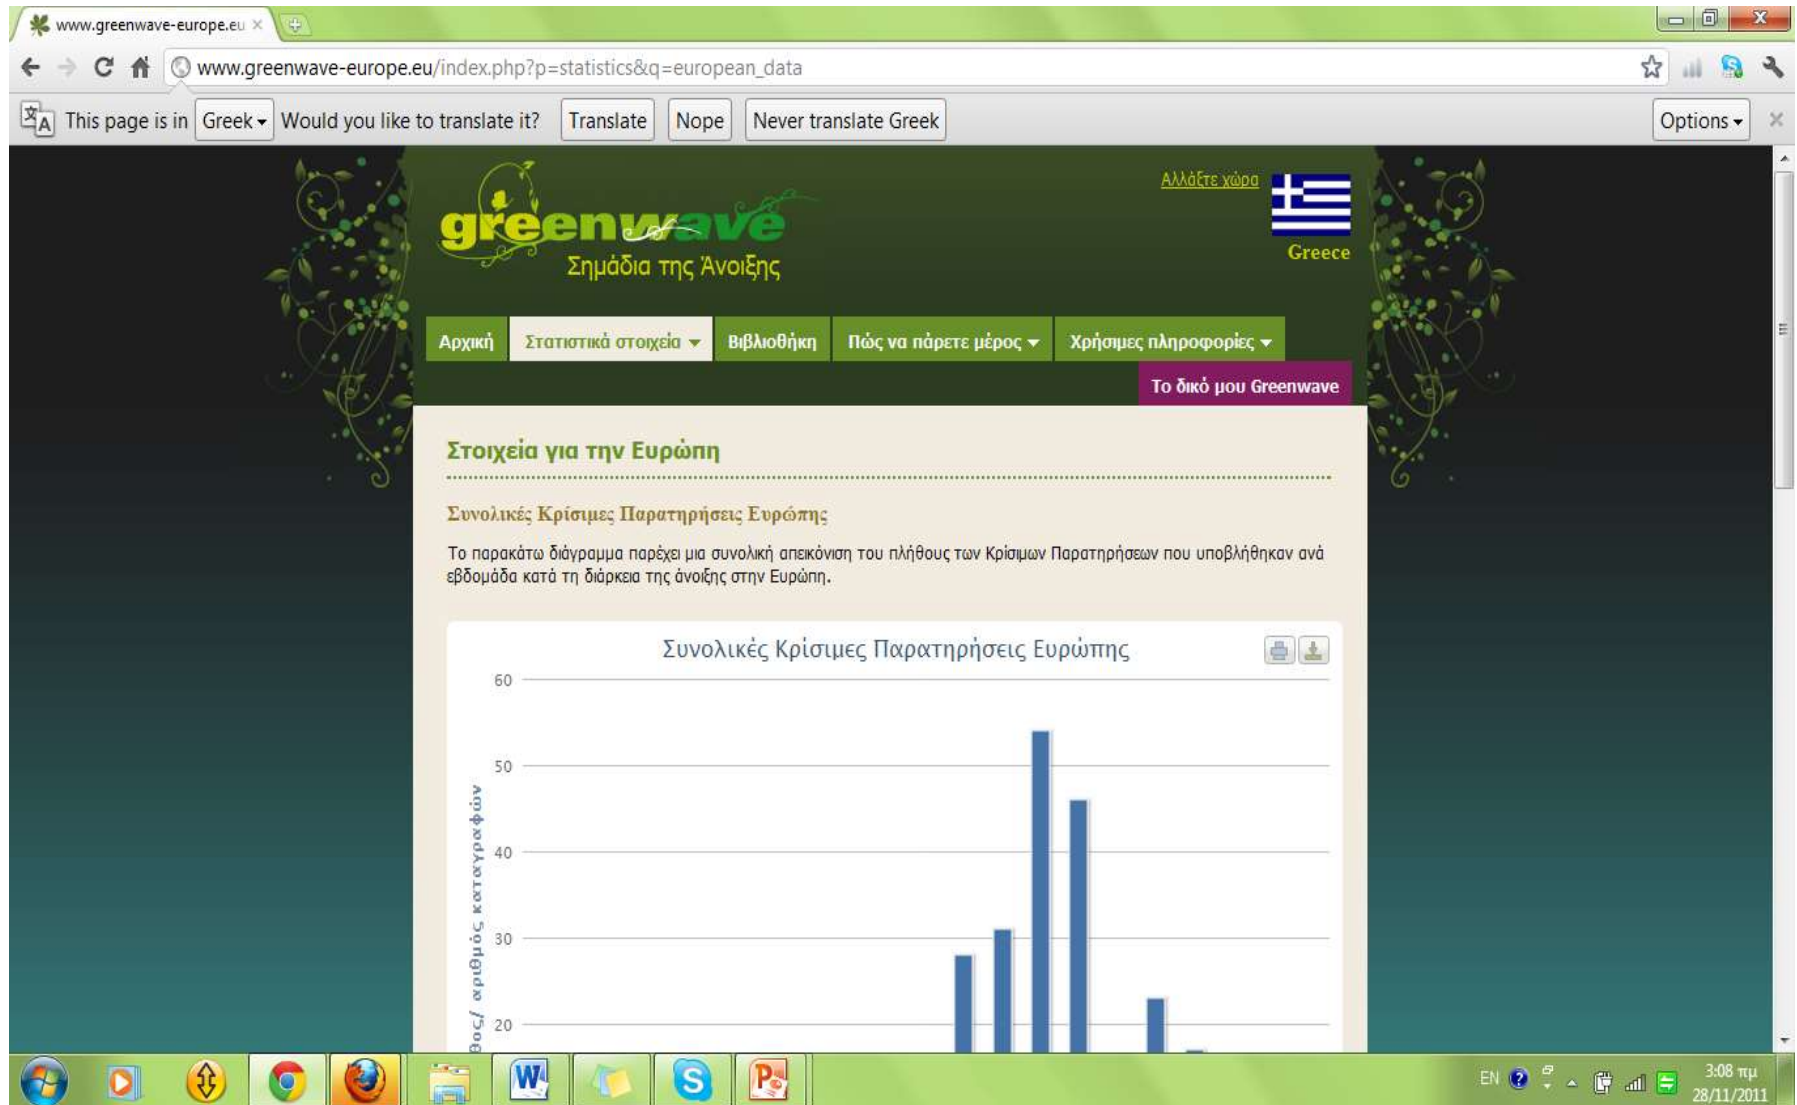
www.greenwave-europe.eu ×

www.greenwave-europe.eu/index.php?p=statistics&q=european_data

This page is in Greek Would you like to translate it? Translate Nope Never translate Greek Options

greenwave
Σημάδια της Άνοιξης

Αλλάξτε χώρα
Greece

Αρχική Στατιστικά στοιχεία Βιβλιοθήκη Πώς να πάρετε μέρος Χρήσιμες πληροφορίες
Το δικό μου Greenwave

Στοιχεία για την Ευρώπη

Συνολικές Κρίσιμες Παρατηρήσεις Ευρώπης

Το παρακάτω διάγραμμα παρέχει μια συνολική απεικόνιση του πλήθους των Κρίσιμων Παρατηρήσεων που υποβλήθηκαν ανά εβδομάδα κατά τη διάρκεια της άνοιξης στην Ευρώπη.

Συνολικές Κρίσιμες Παρατηρήσεις Ευρώπης

60
50
40
30
20

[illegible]θος/ αριθμός καταγραφών

EN 3:08 πμ 28/11/2011